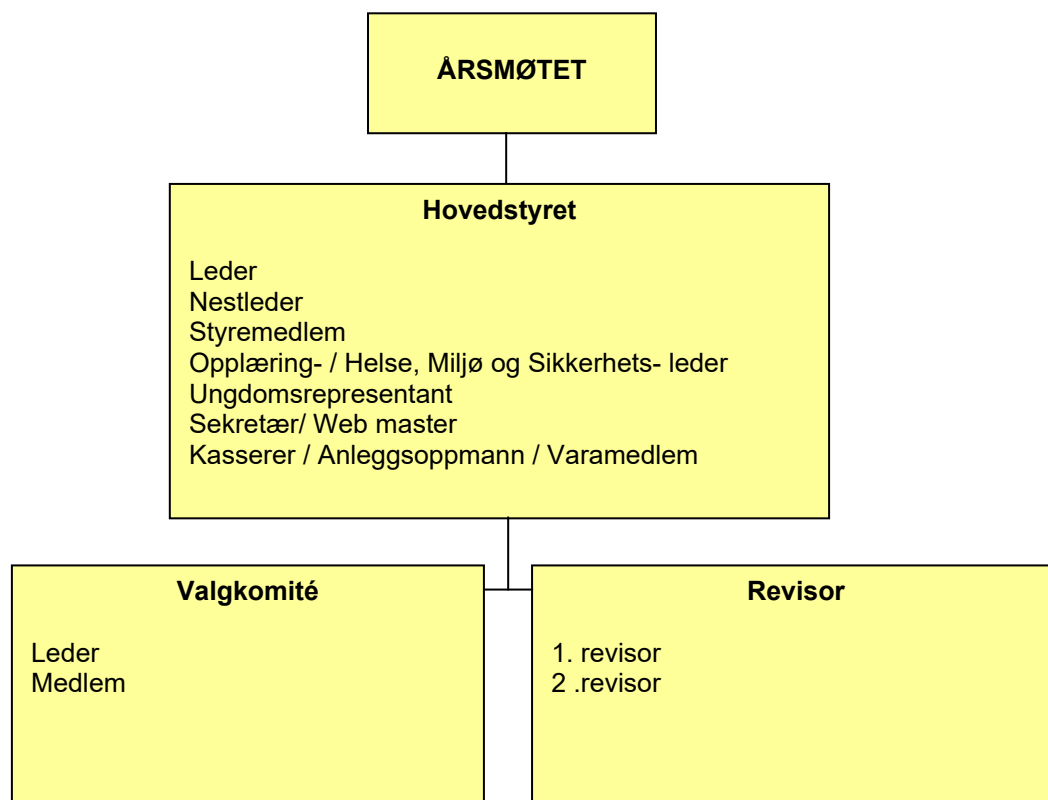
ÅRSMØTET

Hovedstyret

Leder
Nestleder
Styremedlem
Opplæring- / Helse, Miljø og Sikkerhets- leder
Ungdomsrepresentant
Sekretær/ Web master
Kasserer / Anleggsoppmann / Varamedlem

Valgkomité

Leder
Medlem

Revisor

1. revisor
2 .revisor